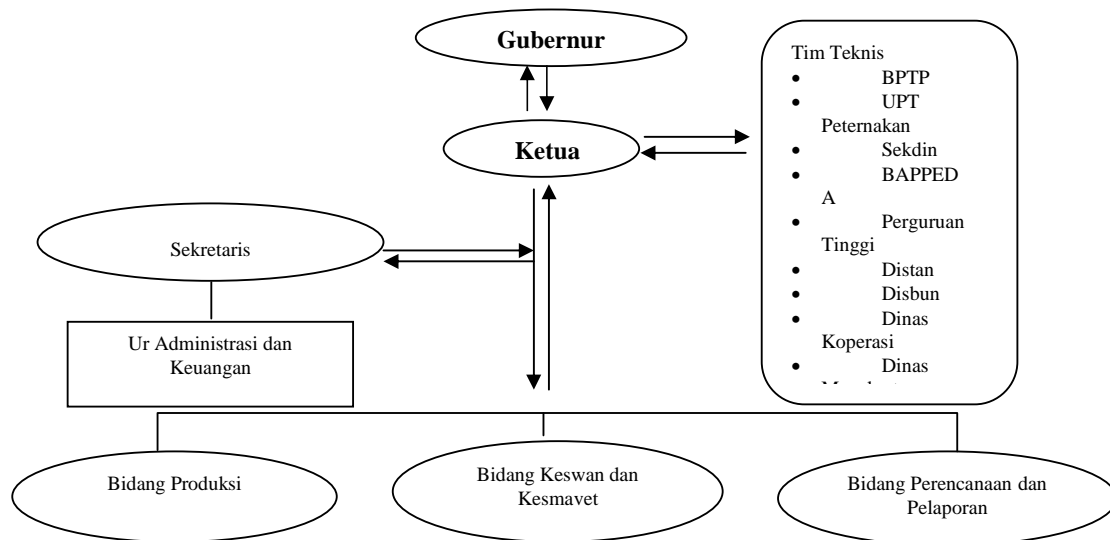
Gubernur

Ketua

Tim Teknis
- BPTP
- UPT Peternakan
- Sekdin
- BAPPEDA
- Perguruan Tinggi
- Distan
- Disbun
- Dinas Koperasi
- Dinas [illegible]

Sekretaris

Ur Administrasi dan Keuangan

Bidang Produksi

Bidang Keswan dan Kesmavet

Bidang Perencanaan dan Pelaporan